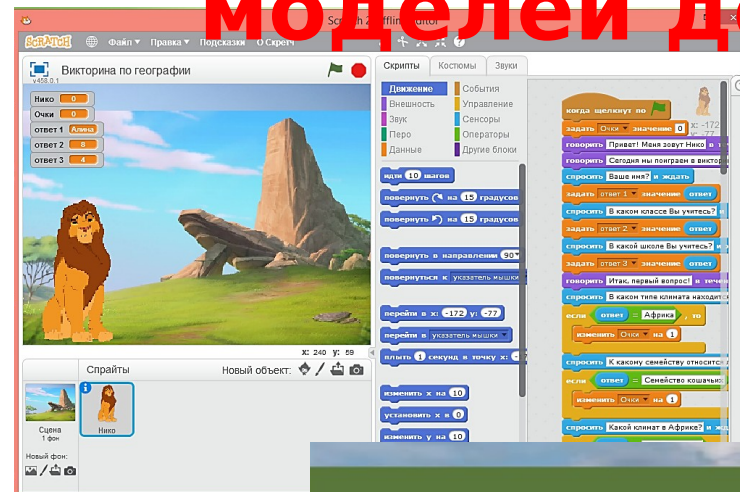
моделей д

Scratch 2 Offline Editor

SCRATCH Файл ▾ Правка ▾ Подсказки О Скретч

Викторина по географии
v458.0.1

Нико 0
Очки 0
ответ 1 Алина
ответ 2 8
ответ 3 4

x: 240 y: 59

Спрайты Новый объект:

Сцена
1 фон

Новый фон:

Нико

Скрипты Костюмы Звуки

Движение События
Внешность Управление
Звук Сенсоры
Перо Операторы
Данные Другие блоки

идти 10 шагов
повернуть на 15 градусов
повернуть на 15 градусов
повернуть в направлении 90
повернуться к указатель мышки
перейти в x: -172 y: -77
перейти в указатель мышки
плыть 1 секунд в точку x:
изменить х на 10
установить х в 0
изменить у на 10

x: -172
y: -77

когда щелкнут по
задать Очки значение 0
говорить Привет! Меня зовут Нико
говорить Сегодня мы поиграем в викторину
спросить Ваше имя? и ждать
задать ответ 1 значение ответ
спросить В каком классе Вы учитесь?
задать ответ 2 значение ответ
спросить В какой школе Вы учитесь?
задать ответ 3 значение ответ
говорить Итак, первый вопрос! в течение
спросить В каком типе климата находится
если ответ = Африка , то
изменить Очки на 1
спросить К какому семейству относится
если ответ = Семейство кошачьих
изменить Очки на 1
спросить Какой климат в Африке? и ждать